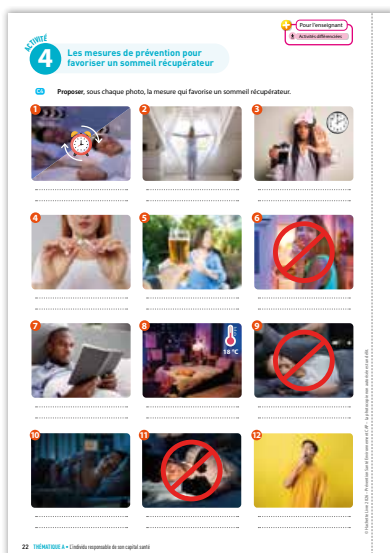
Pour l'enseignant
Activités différenciées

ACTIVITÉ 4
Les mesures de prévention pour favoriser un sommeil récupérateur

C4 Proposer, sous chaque photo, la mesure qui favorise un sommeil récupérateur.

1
2
3
4
5
6
7
8
18 °C
9
10
11
12

22 THÉMATIQUE A • L'individu responsable de son capital santé

© Foucher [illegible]